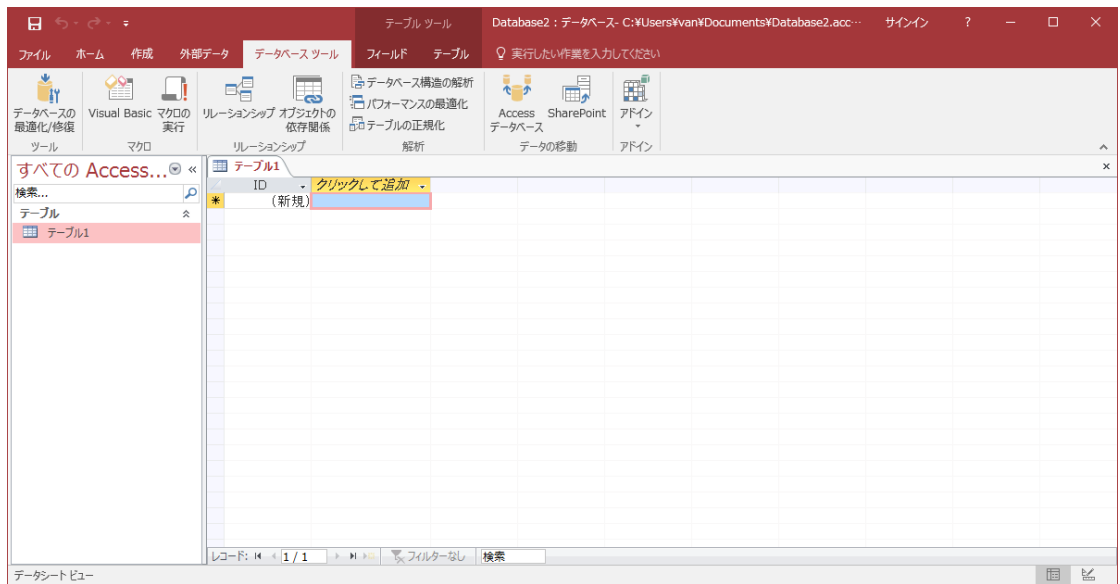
テーブル ツール
Database2 : データベース- C:¥Users¥van¥Documents¥Database2.acc···
サインイン
?

ファイル
ホーム
作成
外部データ
データベース ツール
フィールド
テーブル
実行したい作業を入力してください

データベースの最適化/修復
ツール
Visual Basic
マクロの実行
マクロ
リレーションシップ
オブジェクトの依存関係
リレーションシップ
データベース構造の解析
パフォーマンスの最適化
テーブルの正規化
解析
Access データベース
SharePoint
データの移動
アドイン
アドイン

すべての Access...
«
検索...
テーブル
テーブル1

テーブル1
ID
クリックして追加
(新規)

レコード: ◂◂ ◂ 1 / 1 ▸ ▸▸ ▸✱
フィルターなし
検索

データシート ビュー